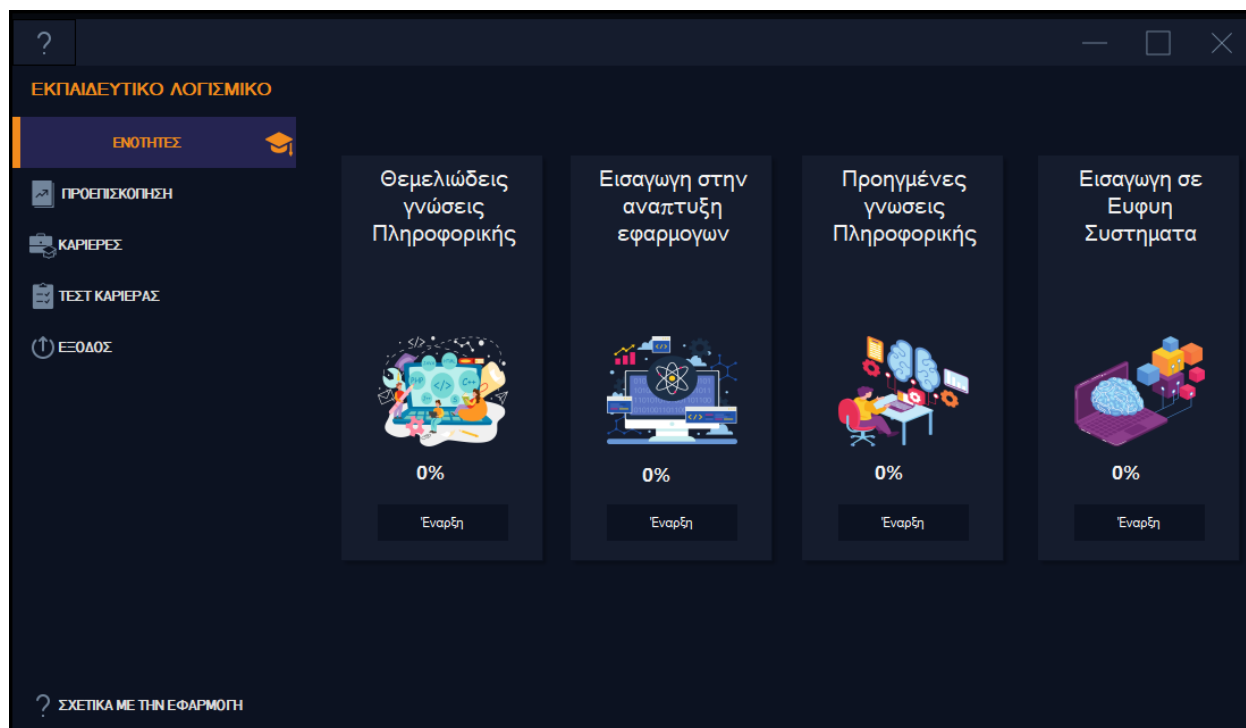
?

ΕΚΠΑΙΔΕΥΤΙΚΟ ΛΟΓΙΣΜΙΚΟ

ΕΝΟΤΗΤΕΣ

ΠΡΟΕΠΙΣΚΟΠΗΣΗ

ΚΑΡΙΕΡΕΣ

ΤΕΣΤ ΚΑΡΙΕΡΑΣ

ΕΞΟΔΟΣ

Θεμελιώδεις γνώσεις Πληροφορικής

0%

Έναρξη

Εισαγωγη στην αναπτυξη εφαρμογων

0%

Έναρξη

Προηγμένες γνωσεις Πληροφορικής

0%

Έναρξη

Εισαγωγη σε Ευφυη Συστηματα

0%

Έναρξη

? ΣΧΕΤΙΚΑ ΜΕ ΤΗΝ ΕΦΑΡΜΟΓΗ